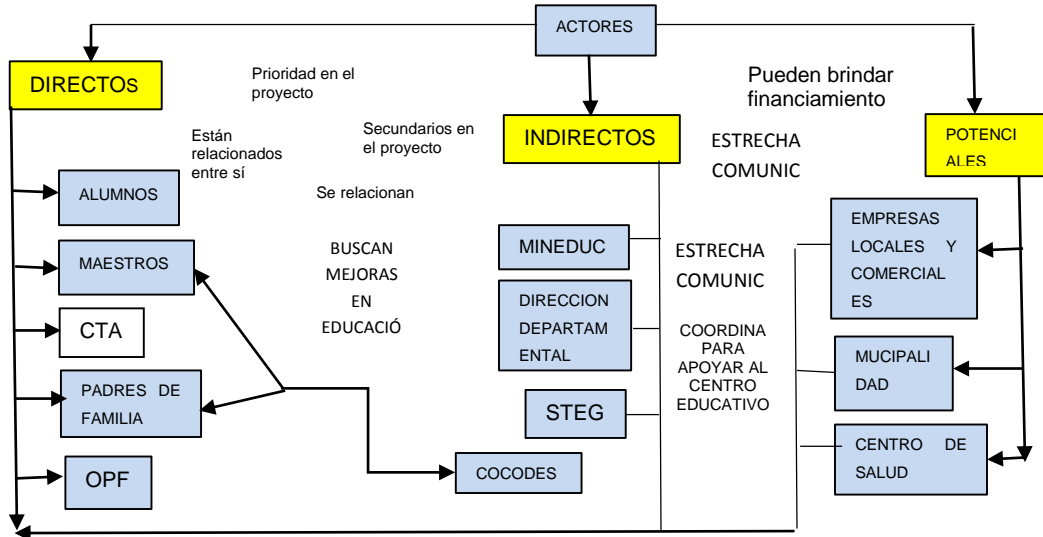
ACTORES

DIRECTOS

Prioridad en el proyecto

Pueden brindar financiamiento

Están relacionados entre sí

Secundarios en el proyecto

INDIRECTOS

ESTRECHA COMUNIC

POTENCIALES

ALUMNOS

Se relacionan

EMPRESAS LOCALES Y COMERCIALES

MAESTROS

BUSCAN MEJORAS EN EDUCACIÓ

MINEDUC

ESTRECHA COMUNIC

CTA

DIRECCION DEPARTAMENTAL

COORDINA PARA APOYAR AL CENTRO EDUCATIVO

MUCIPALIDAD

PADRES DE FAMILIA

STEG

CENTRO DE SALUD

OPF

COCODES